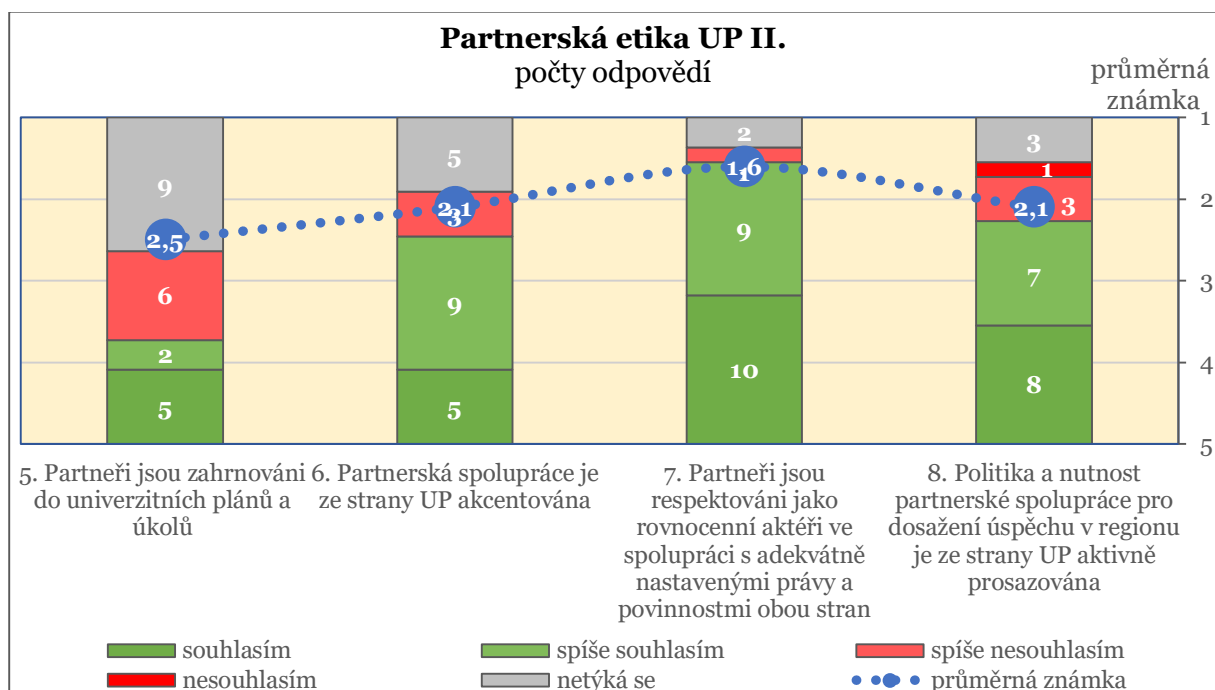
Partnerská etika UP II.
počty odpovědí

průměrná známka

1
2
3
4
5

9
2,5
6
2
5

5
2,1
3
9
5

2
1,6
1
9
10

3
1
2,1
3
7
8

5. Partneři jsou zahrnováni do univerzitních plánů a úkolů

6. Partnerská spolupráce je ze strany UP akcentována

7. Partneři jsou respektováni jako rovnocenní aktéři ve spolupráci s adekvátně nastavenými právy a povinnostmi obou stran

8. Politika a nutnost partnerské spolupráce pro dosažení úspěchu v regionu je ze strany UP aktivně prosazována

souhlasím
spíše souhlasím
spíše nesouhlasím
nesouhlasím
netýká se
průměrná známka